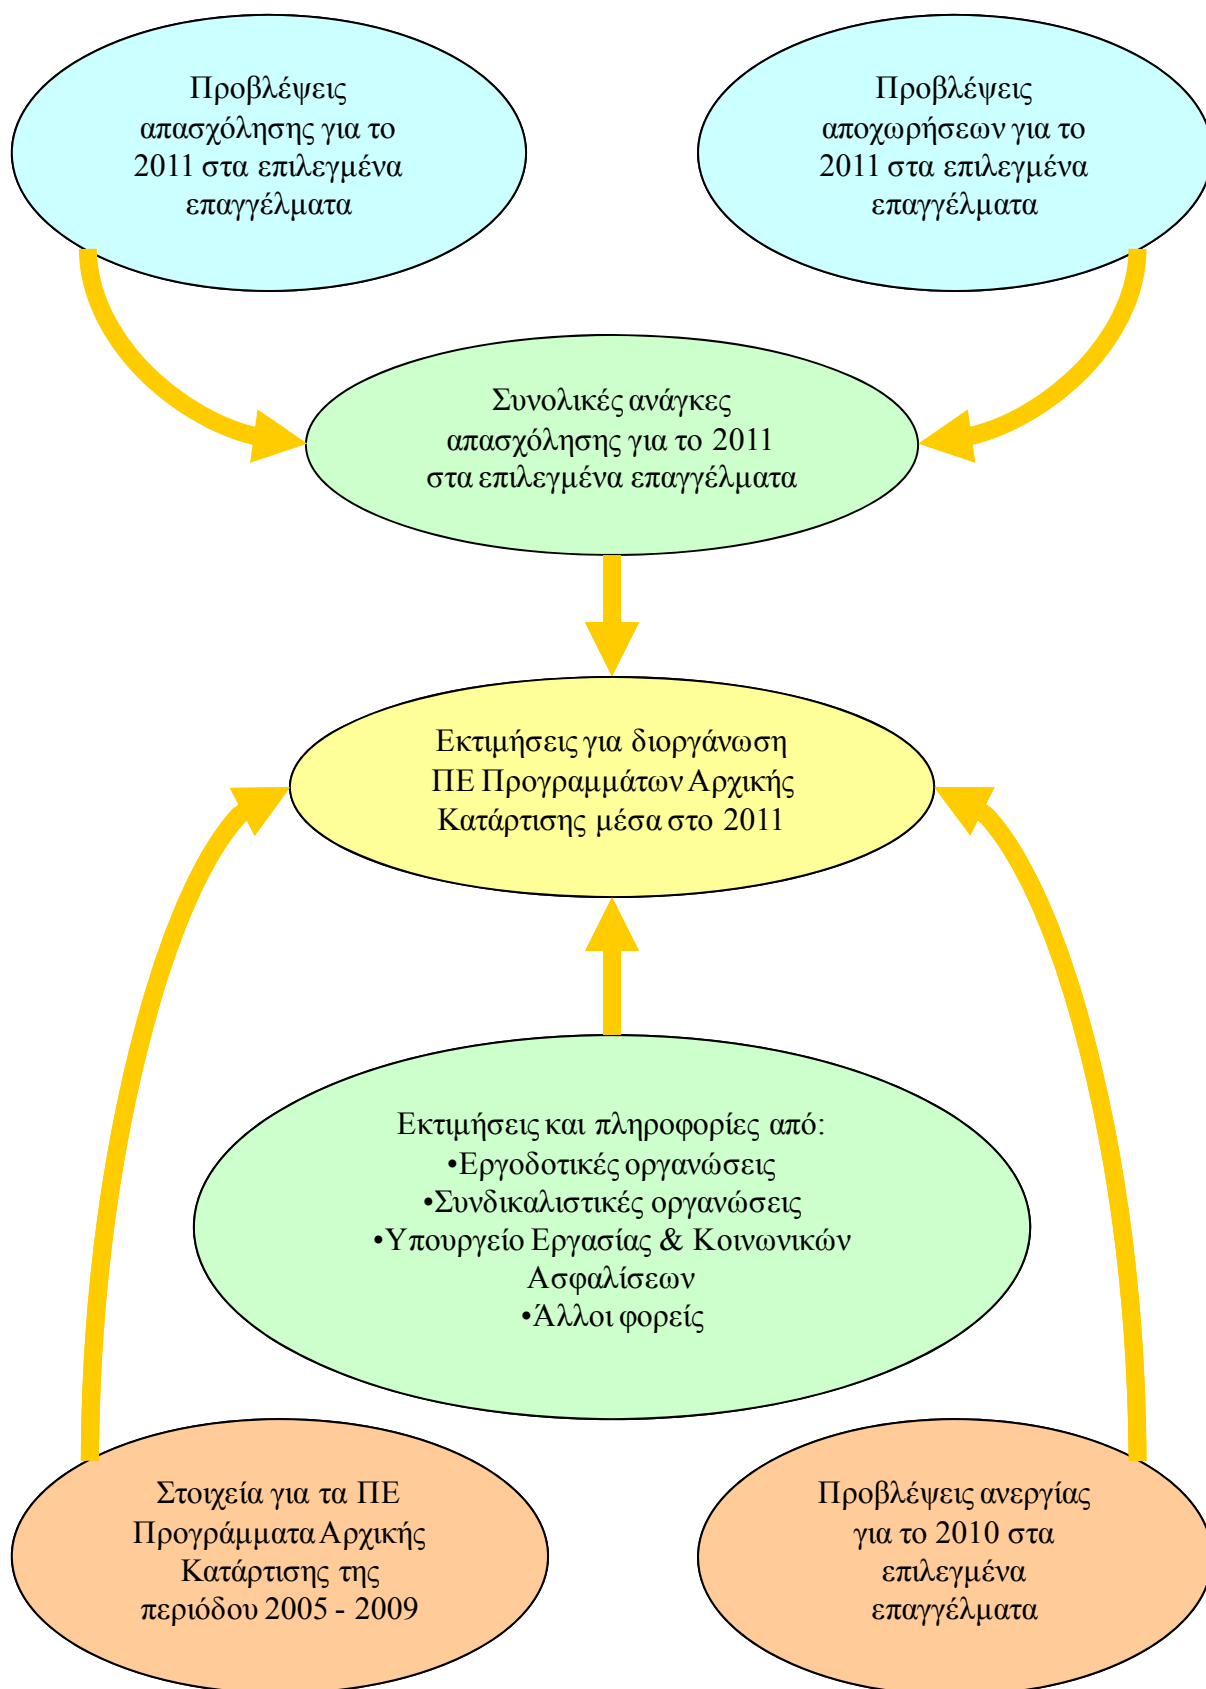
Προβλέψεις απασχόλησης για το 2011 στα επιλεγμένα επαγγέλματα

Προβλέψεις αποχωρήσεων για το 2011 στα επιλεγμένα επαγγέλματα

Συνολικές ανάγκες απασχόλησης για το 2011 στα επιλεγμένα επαγγέλματα

Εκτιμήσεις για διοργάνωση ΠΕ Προγραμμάτων Αρχικής Κατάρτισης μέσα στο 2011

Εκτιμήσεις και πληροφορίες από:
•Εργοδοτικές οργανώσεις
•Συνδικαλιστικές οργανώσεις
•Υπουργείο Εργασίας & Κοινωνικών Ασφαλίσεων
•Άλλοι φορείς

Στοιχεία για τα ΠΕ Προγράμματα Αρχικής Κατάρτισης της περιόδου 2005 - 2009

Προβλέψεις ανεργίας για το 2010 στα επιλεγμένα επαγγέλματα